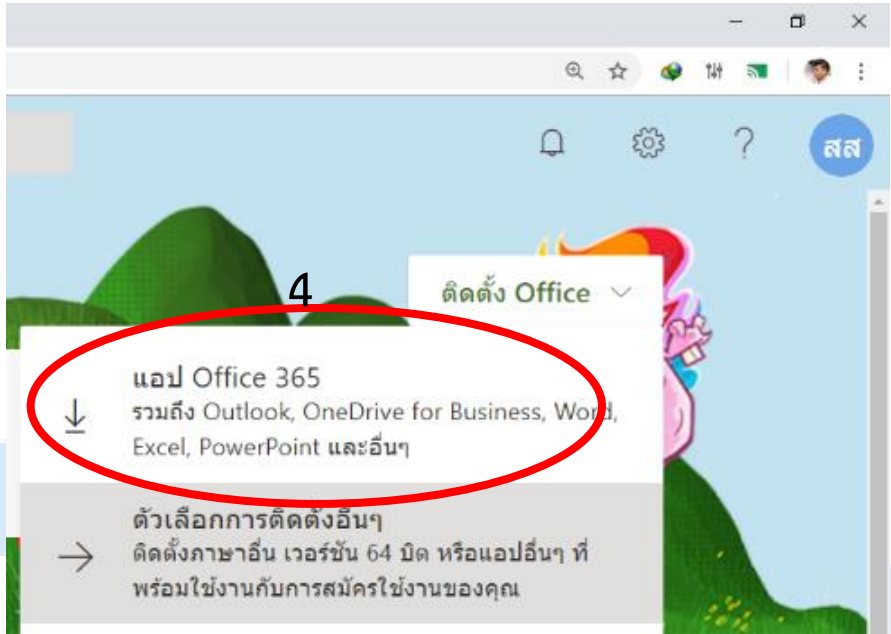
สส

4

ติดตั้ง Office

แอป Office 365
รวมถึง Outlook, OneDrive for Business, Word, Excel, PowerPoint และอื่นๆ

ตัวเลือกการติดตั้งอื่นๆ
ติดตั้งภาษาอื่น เวอร์ชัน 64 บิต หรือแอปอื่นๆ ที่พร้อมใช้งานกับการสมัครใช้งานของคุณ